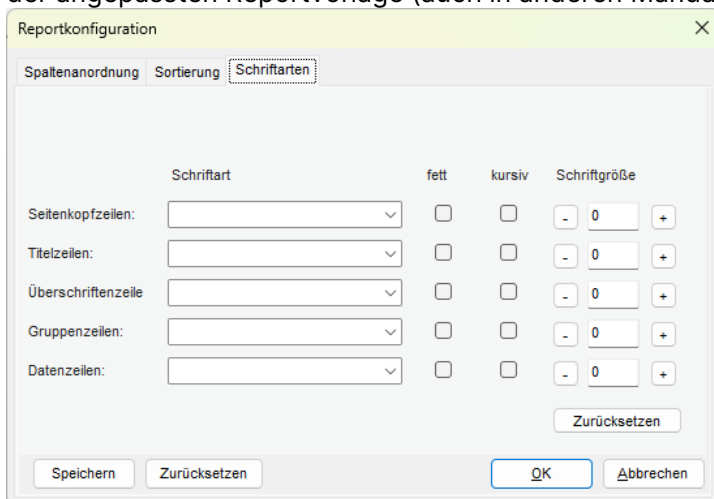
Reportkonfiguration ×

Spaltenanordnung | Sortierung | Schriftarten

| | Schriftart | fett | kursiv | Schriftgröße |
|---|---|---|---|---|
| Seitenkopfzeilen: | | | | - 0 + |
| Titelzeilen: | | | | - 0 + |
| Überschriftenzeile | | | | - 0 + |
| Gruppenzeilen: | | | | - 0 + |
| Datenzeilen: | | | | - 0 + |

Zurücksetzen

Speichern Zurücksetzen OK Abbrechen